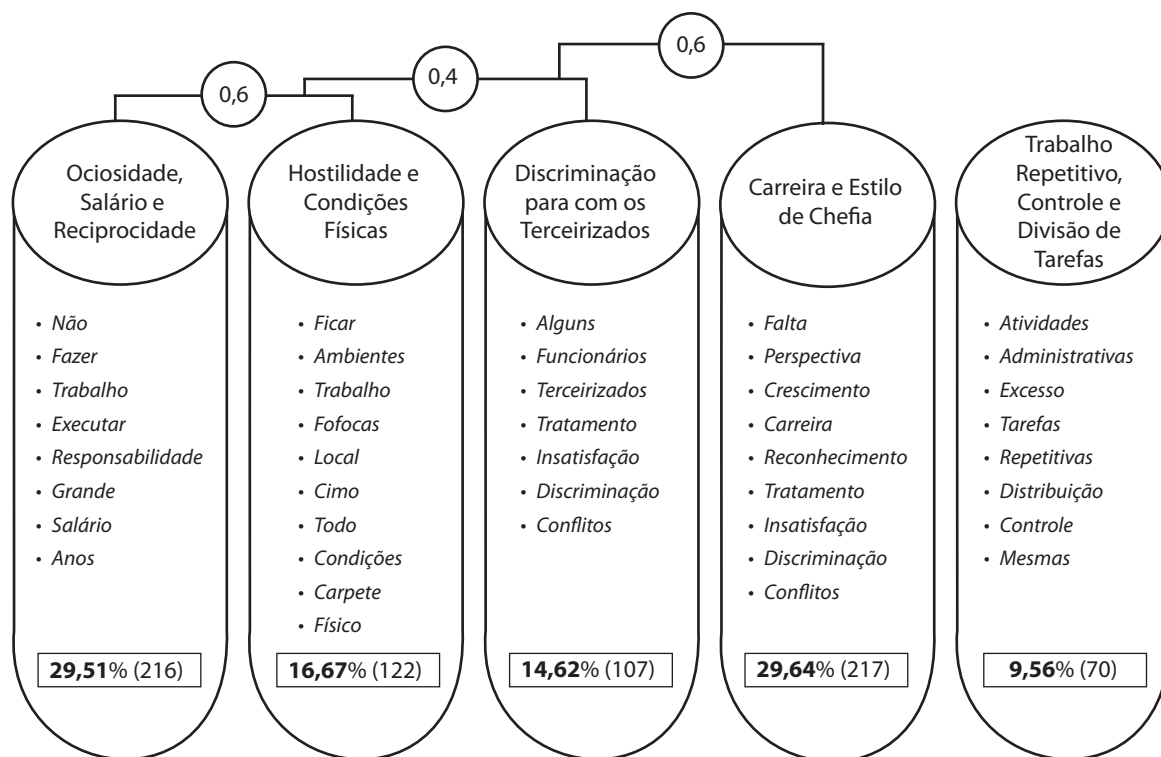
0,6

0,4

0,6

Ociosidade, Salário e Reciprocidade

- Não
- Fazer
- Trabalho
- Executar
- Responsabilidade
- Grande
- Salário
- Anos

**29,51**% (216)

Hostilidade e Condições Físicas

- Ficar
- Ambientes
- Trabalho
- Fofocas
- Local
- Cimo
- Todo
- Condições
- Carpete
- Físico

**16,67**% (122)

Discriminação para com os Terceirizados

- Alguns
- Funcionários
- Terceirizados
- Tratamento
- Insatisfação
- Discriminação
- Conflitos

**14,62**% (107)

Carreira e Estilo de Chefia

- Falta
- Perspectiva
- Crescimento
- Carreira
- Reconhecimento
- Tratamento
- Insatisfação
- Discriminação
- Conflitos

**29,64**% (217)

Trabalho Repetitivo, Controle e Divisão de Tarefas

- Atividades
- Administrativas
- Excesso
- Tarefas
- Repetitivas
- Distribuição
- Controle
- Mesmas

**9,56**% (70)